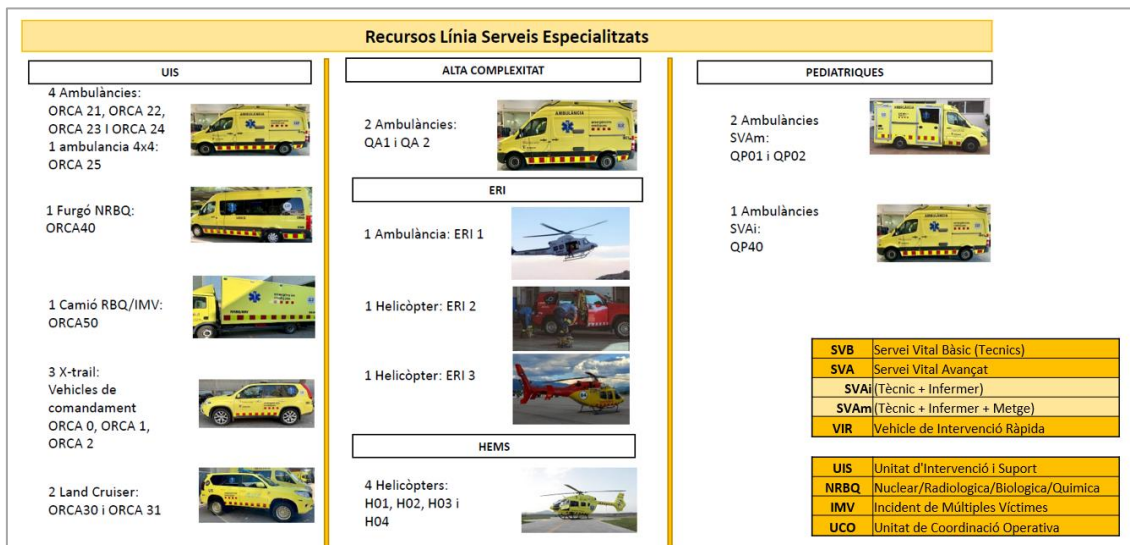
Recursos Línia Serveis Especialitzats

UIS

4 Ambulàncies: ORCA 21, ORCA 22, ORCA 23 I ORCA 24
1 ambulancia 4x4: ORCA 25

1 Furgó NRBQ: ORCA40

1 Camió RBQ/IMV: ORCA50

3 X-trail: Vehicles de comandament ORCA 0, ORCA 1, ORCA 2

2 Land Cruiser: ORCA30 i ORCA 31

ALTA COMPLEXITAT

2 Ambulàncies: QA1 i QA 2

ERI

1 Ambulància: ERI 1

1 Helicòpter: ERI 2

1 Helicòpter: ERI 3

HEMS

4 Helicòpters: H01, H02, H03 i H04

PEDIATRIQUES

2 Ambulàncies SVAm: QP01 i QP02

1 Ambulàncies SVAi: QP40

| SVB | Servei Vital Bàsic (Tecnics) |
|---|---|
| SVA | Servei Vital Avançat |
| SVAi | (Tècnic + Infermer) |
| SVAm | (Tècnic + Infermer + Metge) |
| VIR | Vehicle de Intervenció Ràpida |

| UIS | Unitat d'Intervenció i Suport |
|---|---|
| NRBQ | Nuclear/Radiologica/Biologica/Quimica |
| IMV | Incident de Múltiples Víctimes |
| UCO | Unitat de Coordinació Operativa |